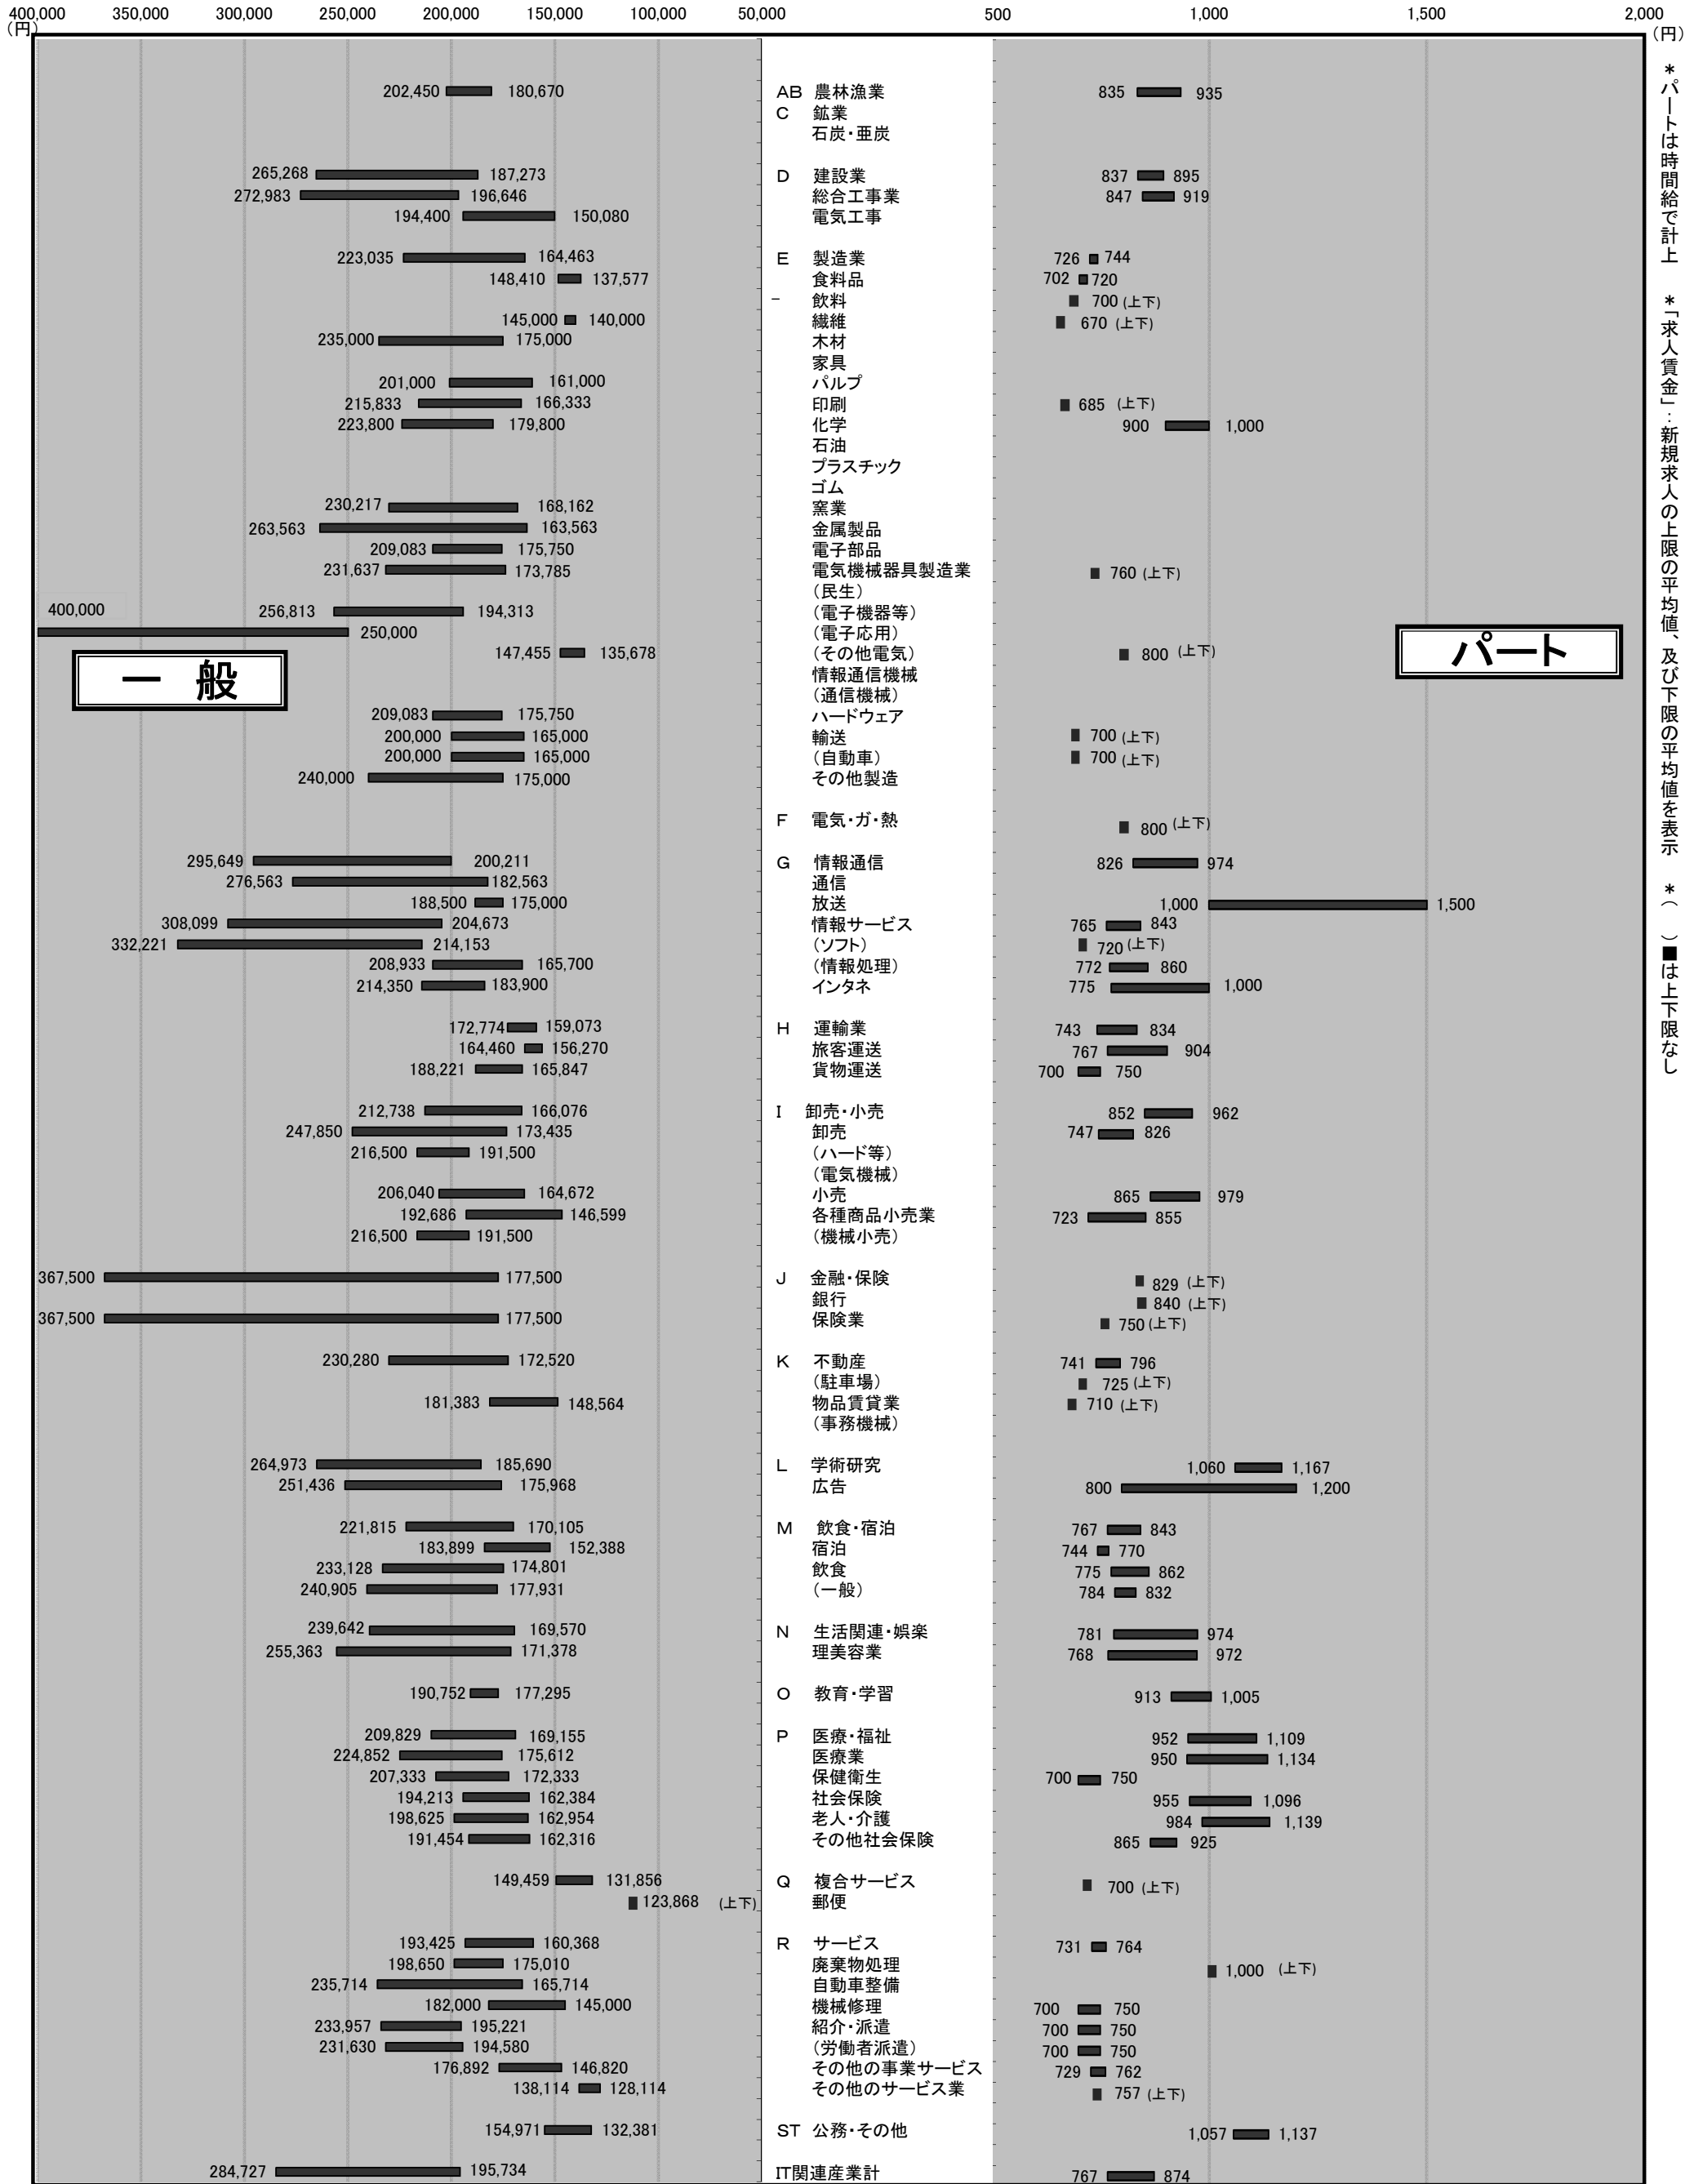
400,000 350,000 300,000 250,000 200,000 150,000 100,000 50,000 (円)

500 1,000 1,500 2,000 (円)

＊パートは時間給で計上　＊「求人賃金」：新規求人の上限の平均値、及び下限の平均値を表示　＊（　）■は上下限なし

一　般

パート

| 一般 上限 | 一般 下限 | 業種 | パート 下限 | パート 上限 |
|---|---|---|---|---|
| 202,450 | 180,670 | AB 農林漁業 | 835 | 935 |
| | | C 鉱業 | | |
| | | 石炭・亜炭 | | |
| 265,268 | 187,273 | D 建設業 | 837 | 895 |
| 272,983 | 196,646 | 総合工事業 | 847 | 919 |
| 194,400 | 150,080 | 電気工事 | | |
| 223,035 | 164,463 | E 製造業 | 726 | 744 |
| 148,410 | 137,577 | 食料品 | 702 | 720 |
| | | 飲料 | 700 (上下) | |
| 145,000 | 140,000 | 繊維 | 670 (上下) | |
| 235,000 | 175,000 | 木材 | | |
| | | 家具 | | |
| 201,000 | 161,000 | パルプ | | |
| 215,833 | 166,333 | 印刷 | 685 (上下) | |
| 223,800 | 179,800 | 化学 | 900 | 1,000 |
| | | 石油 | | |
| | | プラスチック | | |
| | | ゴム | | |
| 230,217 | 168,162 | 窯業 | | |
| 263,563 | 163,563 | 金属製品 | | |
| 209,083 | 175,750 | 電子部品 | | |
| 231,637 | 173,785 | 電気機械器具製造業 | 760 (上下) | |
| 256,813 | 194,313 | （民生） | | |
| 400,000 | 250,000 | （電子機器等） | | |
| | | （電子応用） | | |
| 147,455 | 135,678 | （その他電気） | 800 (上下) | |
| | | 情報通信機械 | | |
| | | （通信機械） | | |
| 209,083 | 175,750 | ハードウェア | | |
| 200,000 | 165,000 | 輸送 | 700 (上下) | |
| 200,000 | 165,000 | （自動車） | 700 (上下) | |
| 240,000 | 175,000 | その他製造 | | |
| | | F 電気・ガ・熱 | 800 (上下) | |
| 295,649 | 200,211 | G 情報通信 | 826 | 974 |
| 276,563 | 182,563 | 通信 | | |
| 188,500 | 175,000 | 放送 | 1,000 | 1,500 |
| 308,099 | 204,673 | 情報サービス | 765 | 843 |
| 332,221 | 214,153 | （ソフト） | 720 (上下) | |
| 208,933 | 165,700 | （情報処理） | 772 | 860 |
| 214,350 | 183,900 | インタネ | 775 | 1,000 |
| 172,774 | 159,073 | H 運輸業 | 743 | 834 |
| 164,460 | 156,270 | 旅客運送 | 767 | 904 |
| 188,221 | 165,847 | 貨物運送 | 700 | 750 |
| 212,738 | 166,076 | I 卸売・小売 | 852 | 962 |
| 247,850 | 173,435 | 卸売 | 747 | 826 |
| 216,500 | 191,500 | （ハード等） | | |
| | | （電気機械） | | |
| 206,040 | 164,672 | 小売 | 865 | 979 |
| 192,686 | 146,599 | 各種商品小売業 | 723 | 855 |
| 216,500 | 191,500 | （機械小売） | | |
| 367,500 | 177,500 | J 金融・保険 | 829 (上下) | |
| | | 銀行 | 840 (上下) | |
| 367,500 | 177,500 | 保険業 | 750 (上下) | |
| 230,280 | 172,520 | K 不動産 | 741 | 796 |
| | | （駐車場） | 725 (上下) | |
| 181,383 | 148,564 | 物品賃貸業 | 710 (上下) | |
| | | （事務機械） | | |
| 264,973 | 185,690 | L 学術研究 | 1,060 | 1,167 |
| 251,436 | 175,968 | 広告 | 800 | 1,200 |
| 221,815 | 170,105 | M 飲食・宿泊 | 767 | 843 |
| 183,899 | 152,388 | 宿泊 | 744 | 770 |
| 233,128 | 174,801 | 飲食 | 775 | 862 |
| 240,905 | 177,931 | （一般） | 784 | 832 |
| 239,642 | 169,570 | N 生活関連・娯楽 | 781 | 974 |
| 255,363 | 171,378 | 理美容業 | 768 | 972 |
| 190,752 | 177,295 | O 教育・学習 | 913 | 1,005 |
| 209,829 | 169,155 | P 医療・福祉 | 952 | 1,109 |
| 224,852 | 175,612 | 医療業 | 950 | 1,134 |
| 207,333 | 172,333 | 保健衛生 | 700 | 750 |
| 194,213 | 162,384 | 社会保険 | 955 | 1,096 |
| 198,625 | 162,954 | 老人・介護 | 984 | 1,139 |
| 191,454 | 162,316 | その他社会保険 | 865 | 925 |
| 149,459 | 131,856 | Q 複合サービス | 700 (上下) | |
| 123,868 (上下) | | 郵便 | | |
| 193,425 | 160,368 | R サービス | 731 | 764 |
| 198,650 | 175,010 | 廃棄物処理 | 1,000 (上下) | |
| 235,714 | 165,714 | 自動車整備 | | |
| 182,000 | 145,000 | 機械修理 | 700 | 750 |
| 233,957 | 195,221 | 紹介・派遣 | 700 | 750 |
| 231,630 | 194,580 | （労働者派遣） | 700 | 750 |
| 176,892 | 146,820 | その他の事業サービス | 729 | 762 |
| 138,114 | 128,114 | その他のサービス業 | 757 (上下) | |
| 154,971 | 132,381 | ST 公務・その他 | 1,057 | 1,137 |
| 284,727 | 195,734 | IT関連産業計 | 767 | 874 |